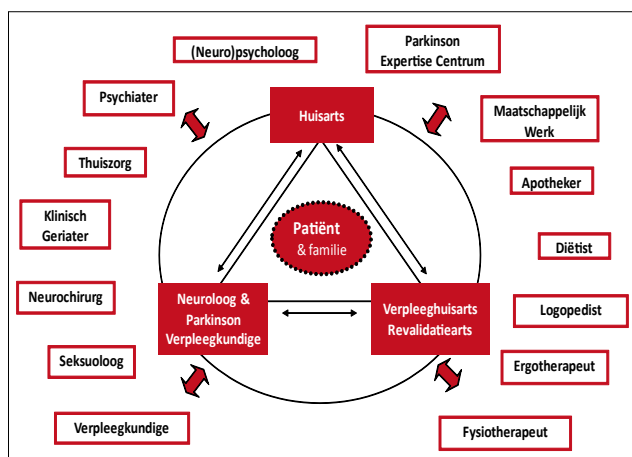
(Neuro)psycholoog

Parkinson
Expertise Centrum

Psychiater

Huisarts

Maatschappelijk
Werk

Thuiszorg

Apotheker

Klinisch
Geriater

Patiënt
& familie

Diëtist

Neurochirurg

Neuroloog &
Parkinson
Verpleegkundige

Verpleeghuisarts
Revalidatiearts

Logopedist

Seksuoloog

Ergotherapeut

Verpleegkundige

Fysiotherapeut